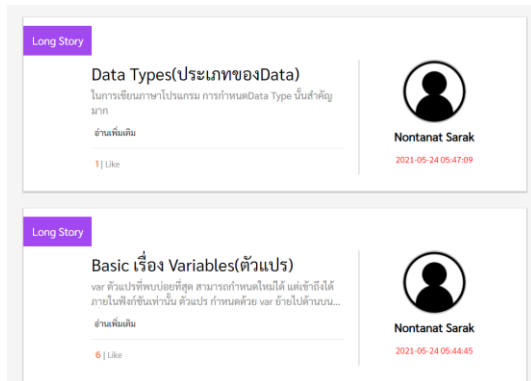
Long Story

Data Types(ประเภทของData)

ในการเขียนภาษาโปรแกรม การกำหนดData Type นั้นสำคัญมาก

อ่านเพิ่มเติม

1 | Like

Nontanat Sarak

2021-05-24 05:47:09

Long Story

Basic เรื่อง Variables(ตัวแปร)

var ตัวแปรที่พบบ่อยที่สุด สามารถกำหนดใหม่ได้ แต่เข้าถึงได้ภายในฟังก์ชันเท่านั้น ตัวแปร กำหนดด้วย var ย้ายไปด้านบน...

อ่านเพิ่มเติม

6 | Like

Nontanat Sarak

2021-05-24 05:44:45